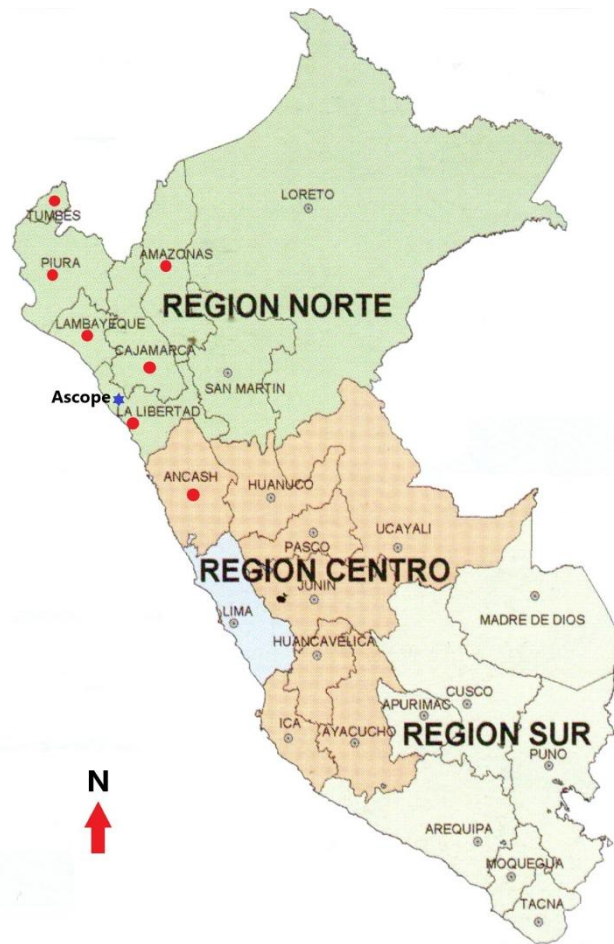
TUMBES
LORETO
PIURA
AMAZONAS
REGION NORTE
LAMBAYEQUE
CAJAMARCA
SAN MARTIN
Ascope
LA LIBERTAD
ANCASH
HUANUCO
UCAYALI
PASCO
REGION CENTRO
JUNIN
LIMA
MADRE DE DIOS
HUANCAVELICA
CUSCO
APURIMAC
ICA
AYACUCHO
REGION SUR
PUNO
N
AREQUIPA
MOQUEGUA
TACNA